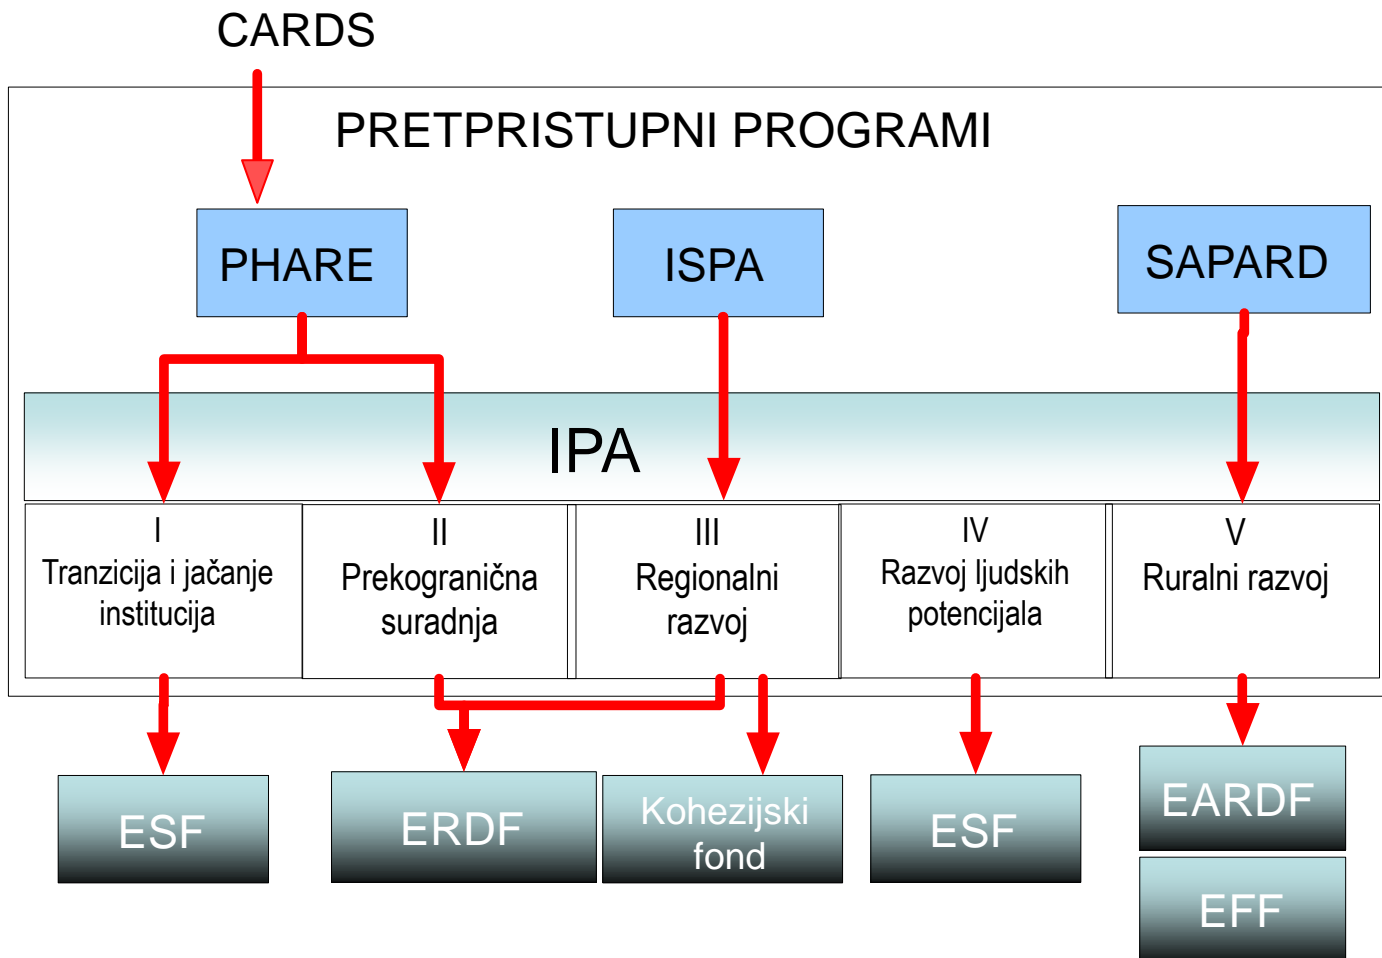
CARDS

PRETPRISTUPNI PROGRAMI

PHARE

ISPA

SAPARD

IPA

I
Tranzicija i jačanje institucija

II
Prekogranična suradnja

III
Regionalni razvoj

IV
Razvoj ljudskih potencijala

V
Ruralni razvoj

ESF

ERDF

Kohezijski fond

ESF

EARDF

EFF